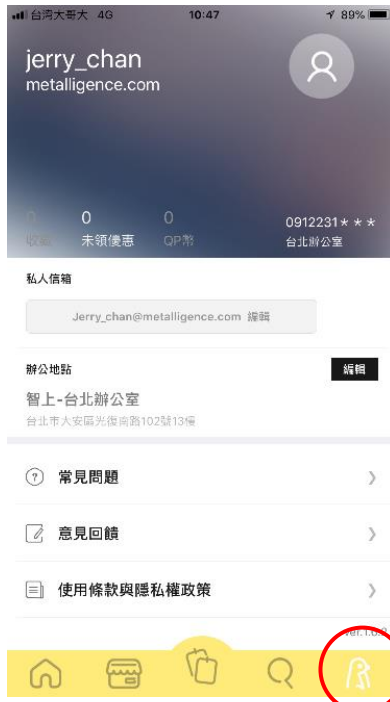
台灣大哥大 4G 10:47 89%

jerry_chan
metalligence.com

0 收藏
0 未領優惠
0 QP幣
0912231＊＊＊
台北辦公室

私人信箱

Jerry_chan@metalligence.com 編輯

辦公地點
編輯

智上-台北辦公室
台北市大安區光復南路102號13樓

常見問題

意見回饋

使用條款與隱私權政策

Ver.1.0.0